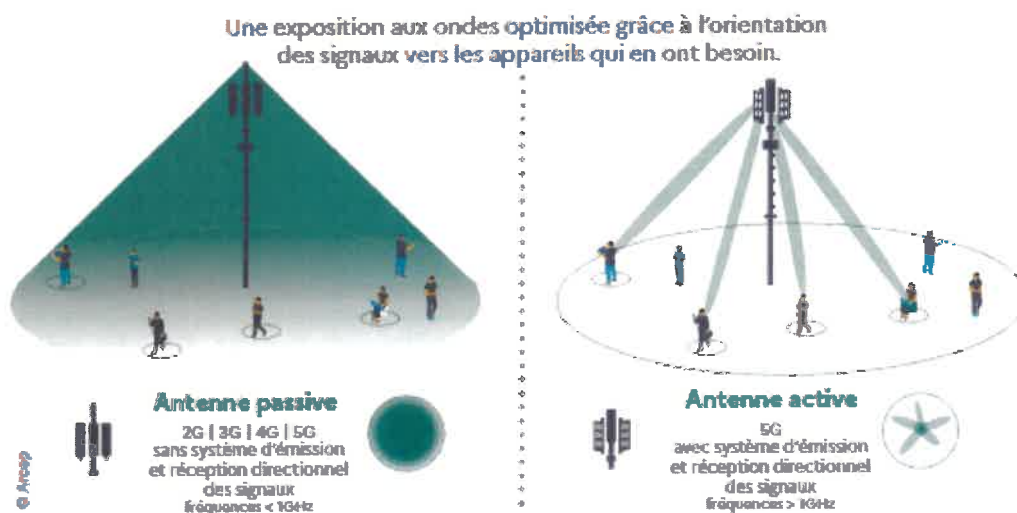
Une exposition aux ondes optimisée grâce à l'orientation des signaux vers les appareils qui en ont besoin.

Antenne passive

2G | 3G | 4G | 5G
sans système d'émission et réception directionnel des signaux
fréquences < 1GHz

Antenne active

5G
avec système d'émission et réception directionnel des signaux
fréquences > 1GHz

© Arcep